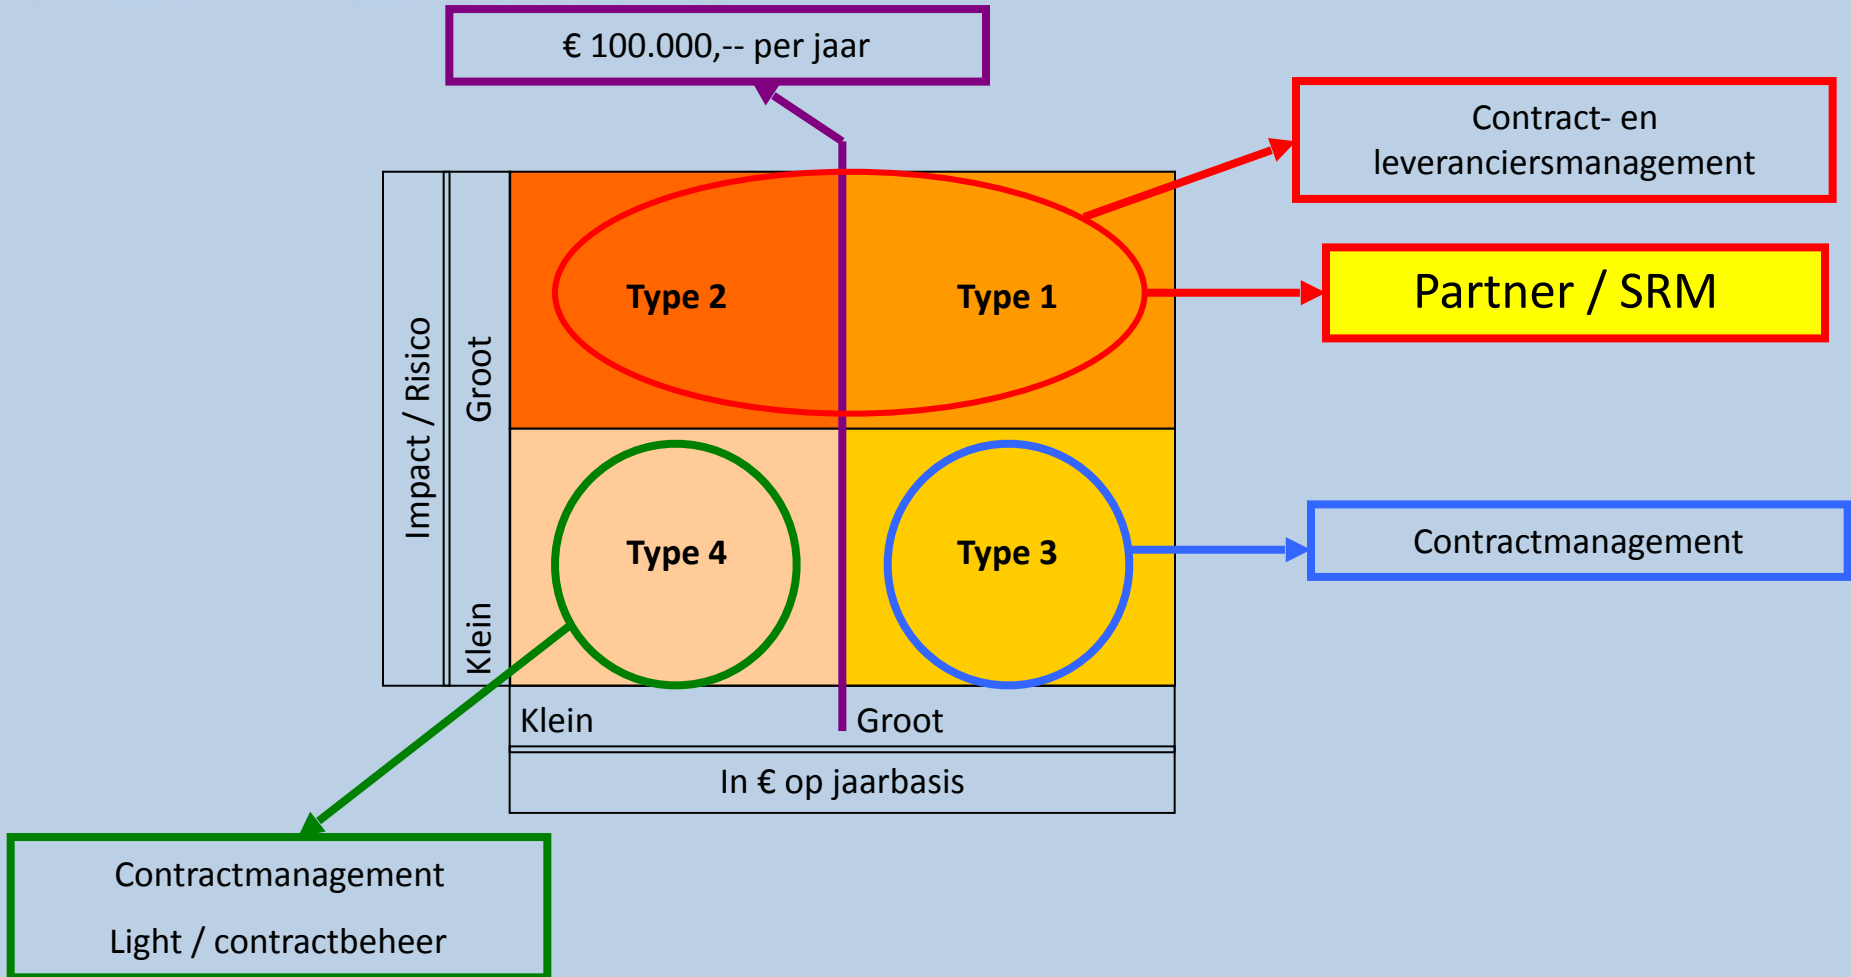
€ 100.000,-- per jaar

Contract- en leveranciersmanagement

Partner / SRM

Impact / Risico

Groot

Klein

Type 2

Type 1

Type 4

Type 3

Contractmanagement

Klein

Groot

In € op jaarbasis

Contractmanagement

Light / contractbeheer